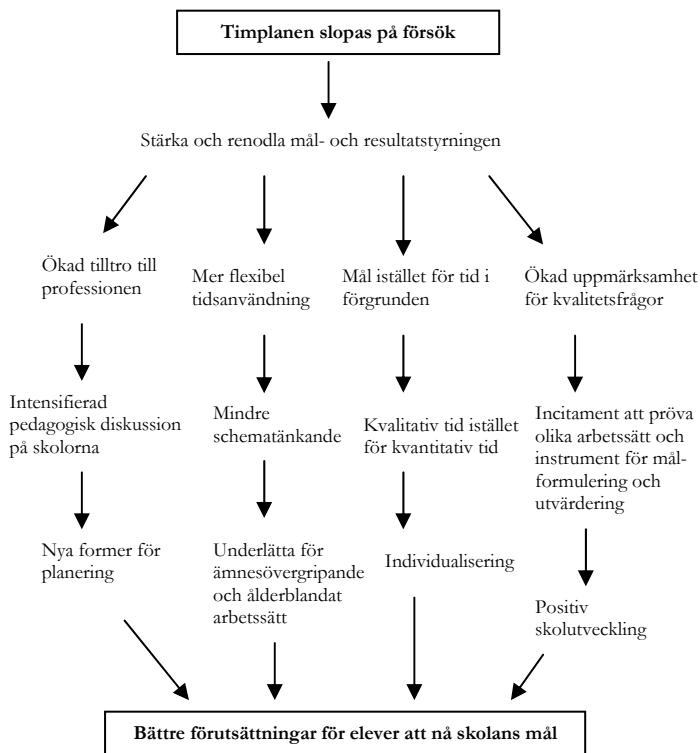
Timplanen slopas på försök

Stärka och renodla mål- och resultatstyrningen

Ökad tilltro till professionen

Intensifierad pedagogisk diskussion på skolorna

Nya former för planering

Mer flexibel tidsanvändning

Mindre schematänkande

Underlätta för ämnesövergripande och ålderblandat arbetssätt

Mål istället för tid i förgrunden

Kvalitativ tid istället för kvantitativ tid

Individualisering

Ökad uppmärksamhet för kvalitetsfrågor

Incitament att pröva olika arbetssätt och instrument för målformulering och utvärdering

Positiv skolutveckling

Bättre förutsättningar för elever att nå skolans mål